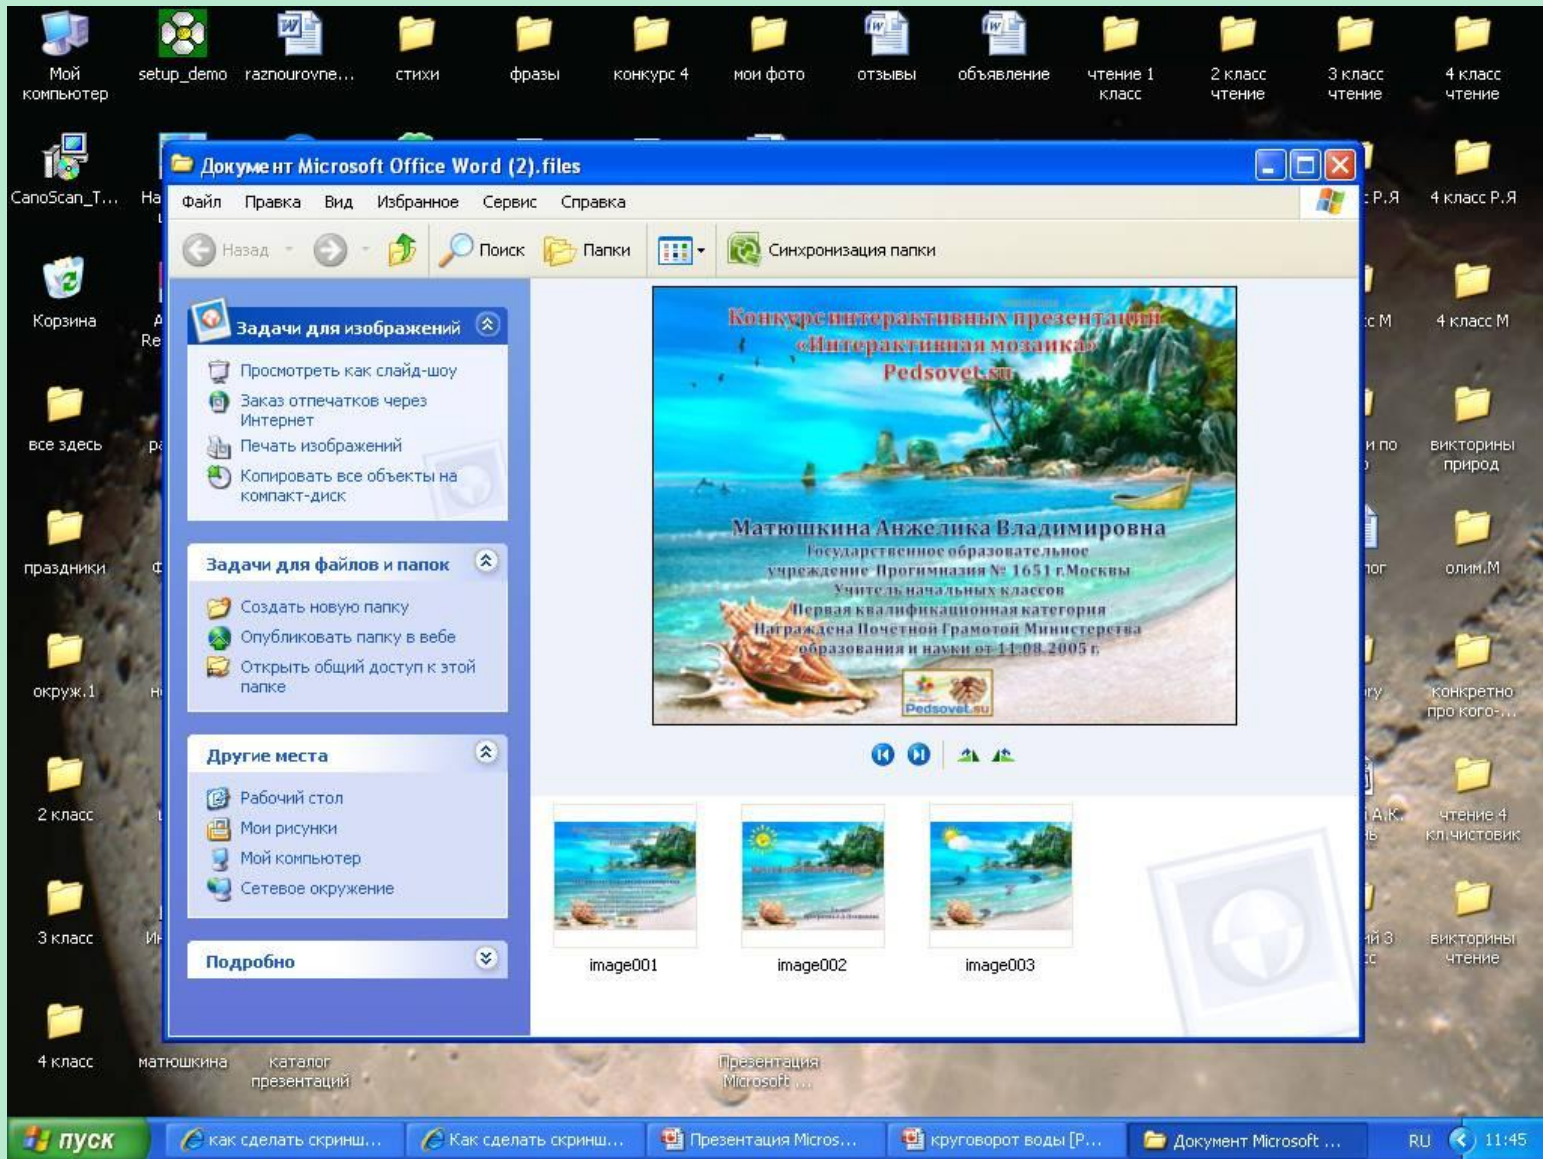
Мой компьютер
setup_demo
raznourovne...
стихи
фразы
конкурс 4
мои фото
отзывы
объявление
чтение 1 класс
2 класс чтение
3 класс чтение
4 класс чтение

CanoScan_T...
На
Корзина
Re
все здесь
праздники
окруж.1
2 класс
3 класс
4 класс
матюшкина
каталог презентаций
Презентация Microsoft ...

Р.Я
4 класс Р.Я
с М
4 класс М
и по
викторины природ
лог
олим.М
ry
конкретно про кого-...
А.К.
чтение 4 кл.чистовик
й 3
викторины чтение

Документ Microsoft Office Word (2).files

Файл Правка Вид Избранное Сервис Справка

Назад Поиск Папки Синхронизация папки

Задачи для изображений
Просмотреть как слайд-шоу
Заказ отпечатков через Интернет
Печать изображений
Копировать все объекты на компакт-диск

Задачи для файлов и папок
Создать новую папку
Опубликовать папку в вебе
Открыть общий доступ к этой папке

Другие места
Рабочий стол
Мои рисунки
Мой компьютер
Сетевое окружение

Подробно

Конкурс интерактивных презентаций
«Интерактивная мозаика»
Pedsovet.su

Матюшкина Анжелика Владимировна
Государственное образовательное учреждение Прогимназия № 1651 г.Москвы
Учитель начальных классов
Первая квалификационная категория
Награждена Почетной Грамотой Министерства образования и науки от 11.08.2005 г.
Pedsovet.su

image001
image002
image003

пуск
как сделать скринш...
Как сделать скринш...
Презентация Micros...
круговорот воды [P...
Документ Microsoft ...
RU
11:45